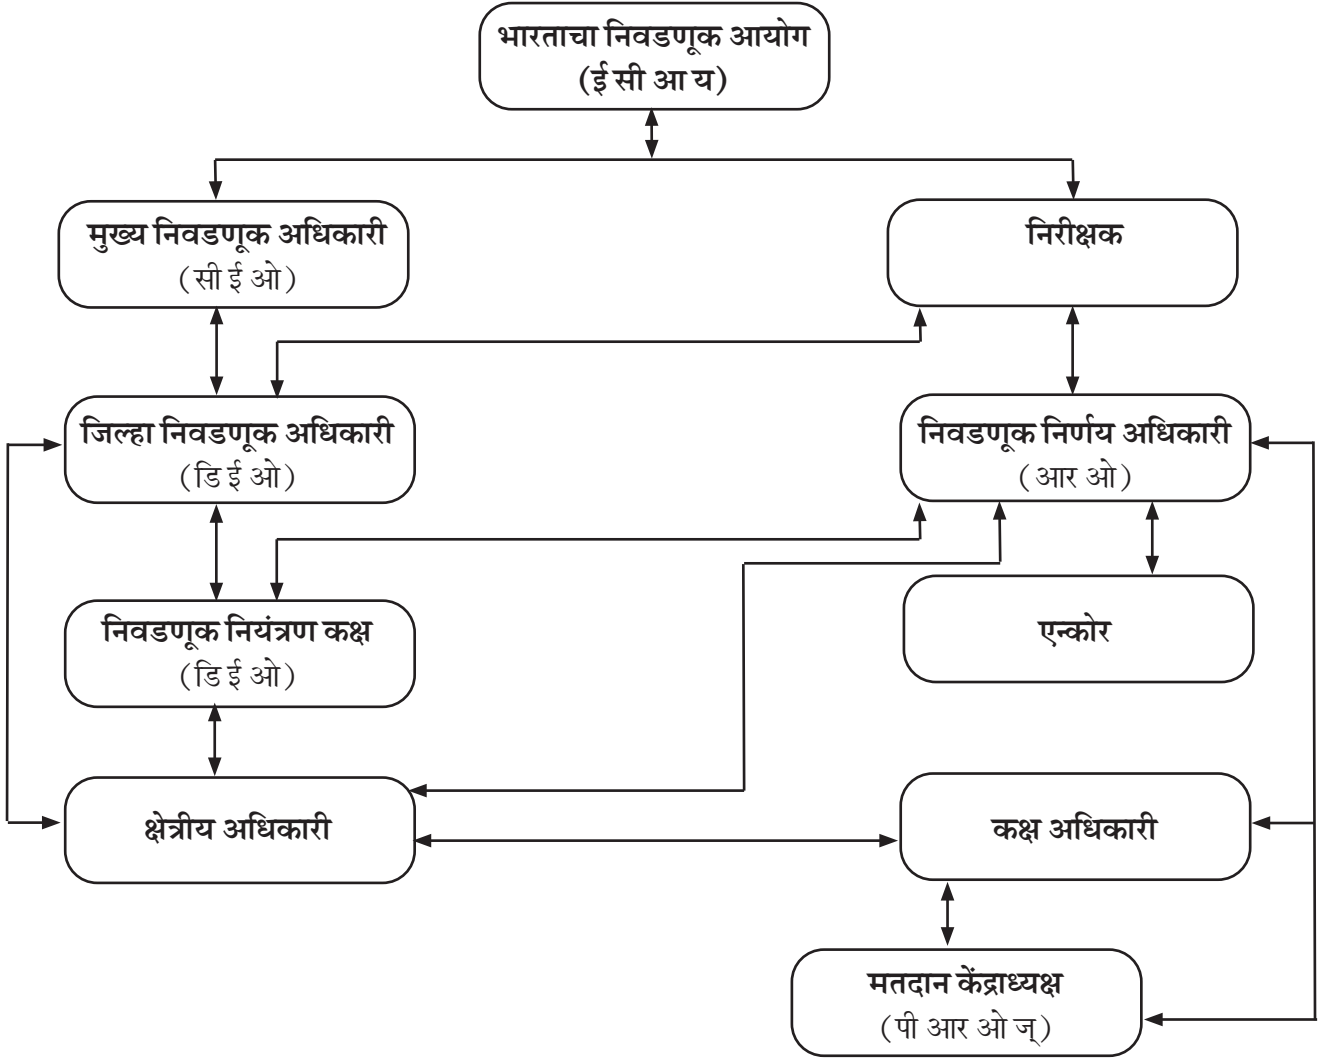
भारताचा निवडणूक आयोग
(ई सी आ य)

मुख्य निवडणूक अधिकारी
(सी ई ओ)

निरीक्षक

जिल्हा निवडणूक अधिकारी
(डि ई ओ)

निवडणूक निर्णय अधिकारी
(आर ओ)

निवडणूक नियंत्रण कक्ष
(डि ई ओ)

एन्कोर

क्षेत्रीय अधिकारी

कक्ष अधिकारी

मतदान केंद्राध्यक्ष
(पी आर ओ ज्)